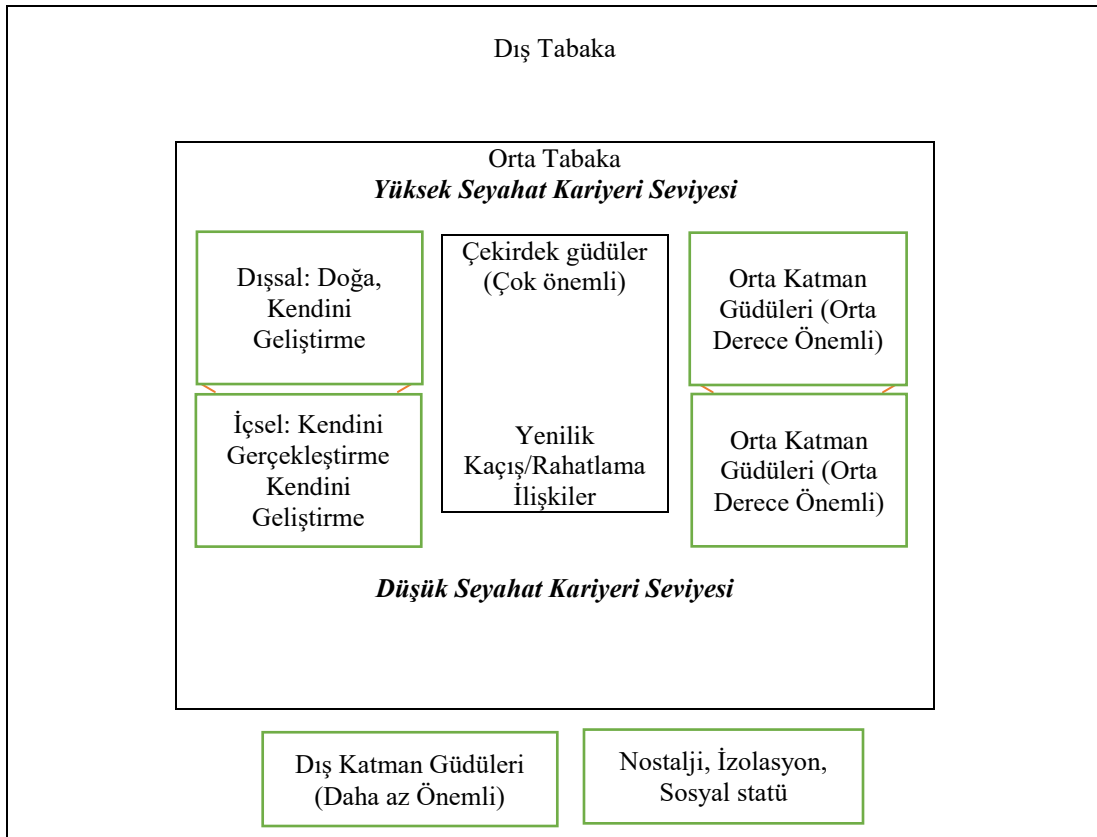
Dış Tabaka

Orta Tabaka
***Yüksek Seyahat Kariyeri Seviyesi***

Dışsal: Doğa, Kendini Geliştirme

İçsel: Kendini Gerçekleştirme Kendini Geliştirme

Çekirdek güdüler (Çok önemli)

Yenilik
Kaçış/Rahatlama
İlişkiler

Orta Katman Güdüleri (Orta Derece Önemli)

Orta Katman Güdüleri (Orta Derece Önemli)

***Düşük Seyahat Kariyeri Seviyesi***

Dış Katman Güdüleri (Daha az Önemli)

Nostalji, İzolasyon, Sosyal statü